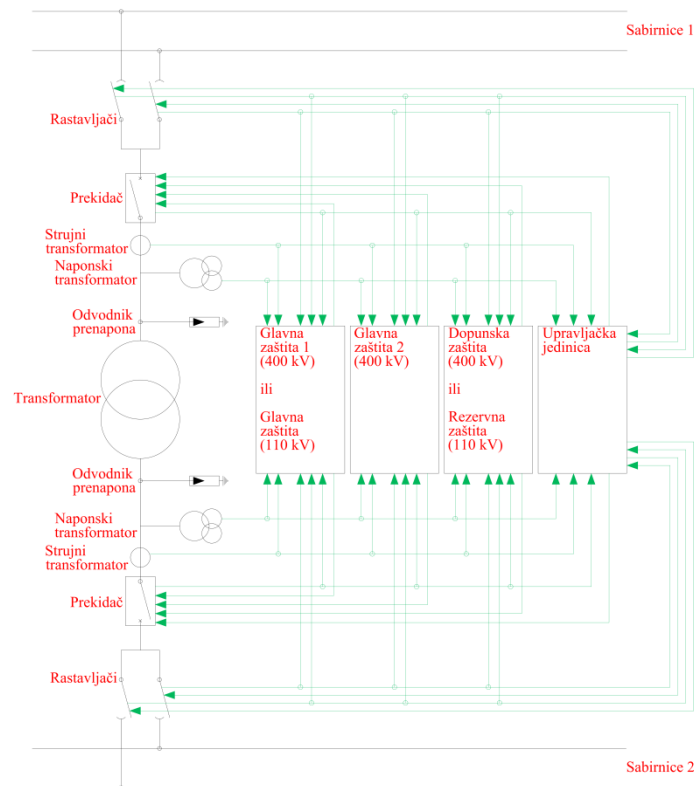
Sabirnice 1

Rastavljači

Prekidač

Strujni transformator

Naponski transformator

Odvodnik prenapona

Transformator

Glavna zaštita 1 (400 kV)

ili

Glavna zaštita (110 kV)

Glavna zaštita 2 (400 kV)

Dopunska zaštita (400 kV)

ili

Rezervna zaštita (110 kV)

Upravljačka jedinica

Odvodnik prenapona

Naponski transformator

Strujni transformator

Prekidač

Rastavljači

Sabirnice 2